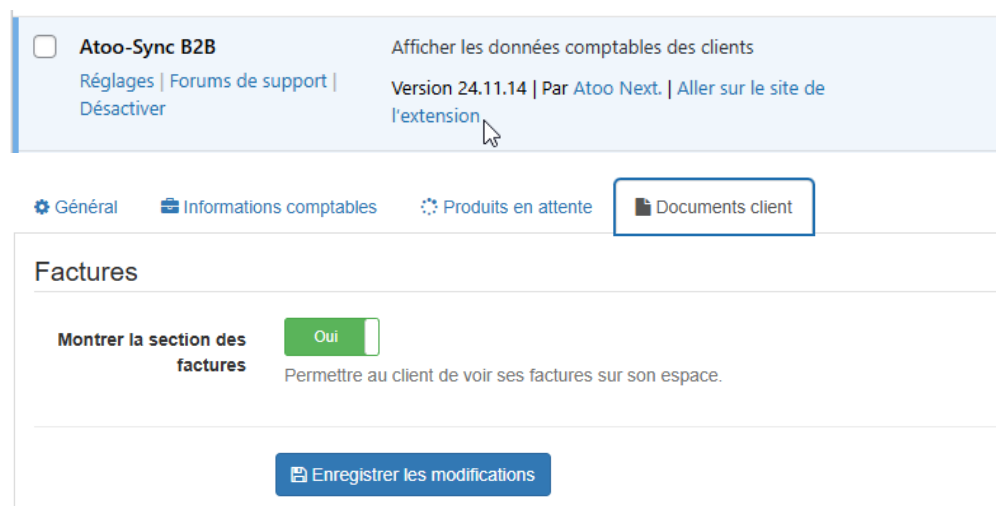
Atoo-Sync B2B
Réglages | Forums de support | Désactiver

Afficher les données comptables des clients
Version 24.11.14 | Par Atoo Next. | Aller sur le site de l'extension

Général
Informations comptables
Produits en attente
Documents client

Factures

Montrer la section des factures
Oui
Permettre au client de voir ses factures sur son espace.

Enregistrer les modifications